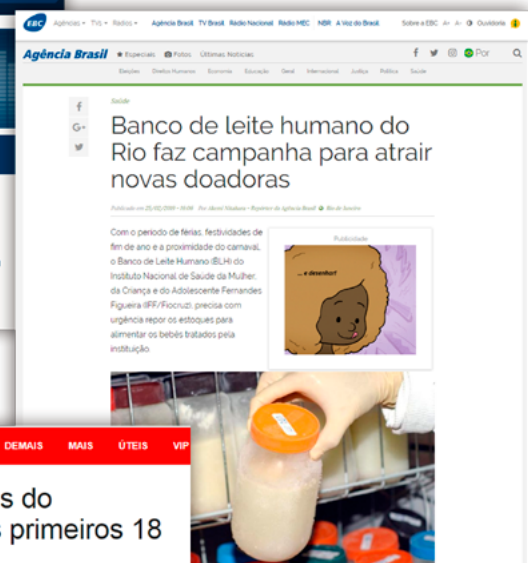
EBC Agências TVs Rádios Agência Brasil TV Brasil Rádio Nacional Rádio MEC NBR A Voz do Brasil Sobre a EBC A+ A- Ouvidoria

Agência Brasil Especiais Fotos Últimas Notícias Por

Eleições Direitos Humanos Economia Educação Geral Internacional Justiça Política Saúde

Saúde

Banco de leite humano do Rio faz campanha para atrair novas doadoras

Publicado em 25/02/2018 - 16:08 Por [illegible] - Repórter da Agência Brasil Rio de Janeiro

Com o período de férias, festividades de fim de ano e a proximidade do carnaval, o Banco de Leite Humano (BLH) do Instituto Nacional de Saúde da Mulher, da Criança e do Adolescente Fernandes Figueira (IFF/Fiocruz), precisa com urgência repor os estoques para alimentar os bebês tratados pela instituição.

Publicidade

... e desenhos!

DEMAIS MAIS ÚTEIS VIP

s do
s primeiros 18